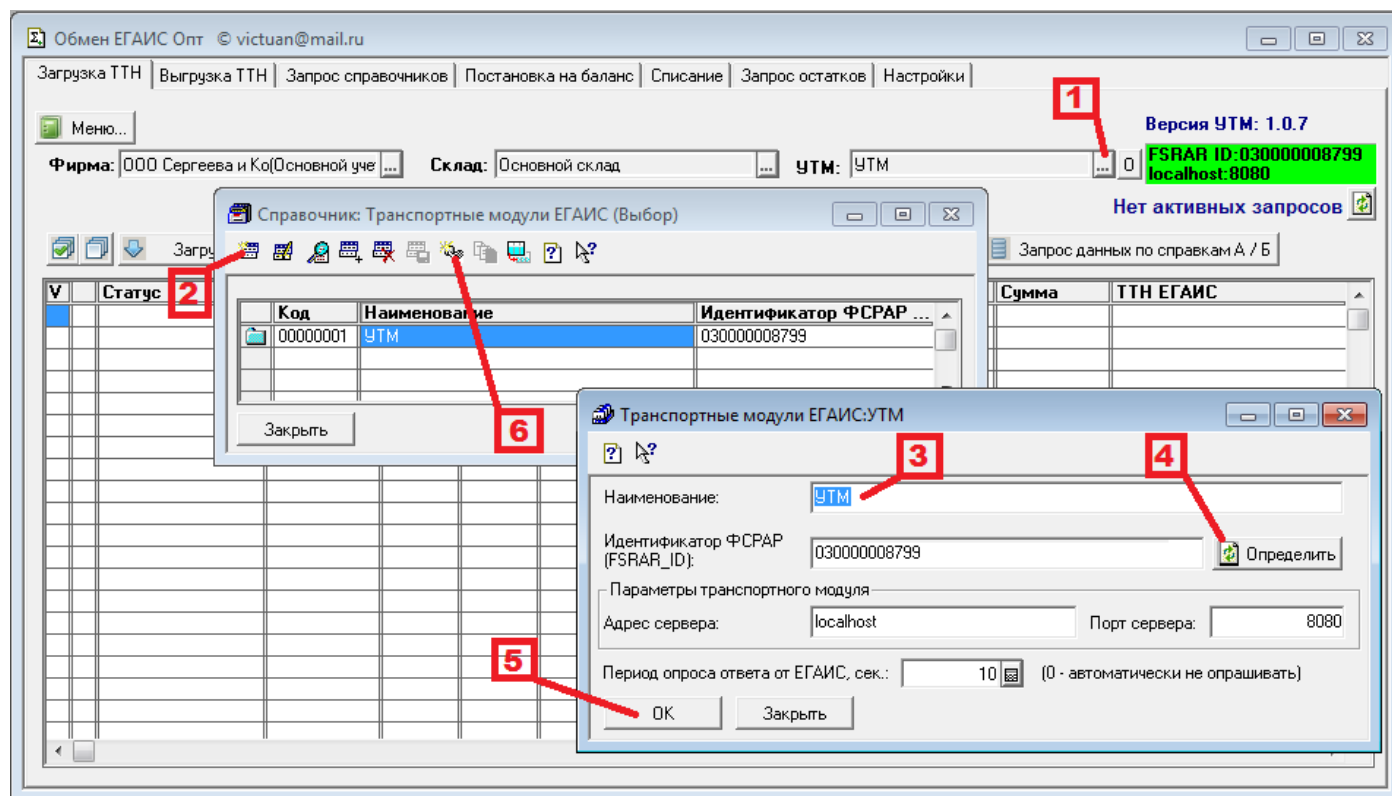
Обмен ЕГАИС Опт © victuan@mail.ru

Загрузка ТТН | Выгрузка ТТН | Запрос справочников | Постановка на баланс | Списание | Запрос остатков | Настройки

Меню...

1

Версия УТМ: 1.0.7

Фирма: ООО Сергеева и Ко(Основной уче ... Склад: Основной склад ... УТМ: УТМ ... 0

FSRAR ID:030000008799
localhost:8080

Нет активных запросов

Загру

Запрос данных по справкам А / Б

V | Статус | Сумма | ТТН ЕГАИС

2

Справочник: Транспортные модули ЕГАИС (Выбор)

| | Код | Наименование | Идентификатор ФСРАР ... |
|---|---|---|---|
| | 00000001 | УТМ | 030000008799 |

Закрыть

6

Транспортные модули ЕГАИС:УТМ

3

4

Наименование: УТМ

Идентификатор ФСРАР (FSRAR_ID): 030000008799

Определить

Параметры транспортного модуля

Адрес сервера: localhost

Порт сервера: 8080

5

Период опроса ответа от ЕГАИС, сек.: 10 (0 - автоматически не опрашивать)

OK

Закрыть